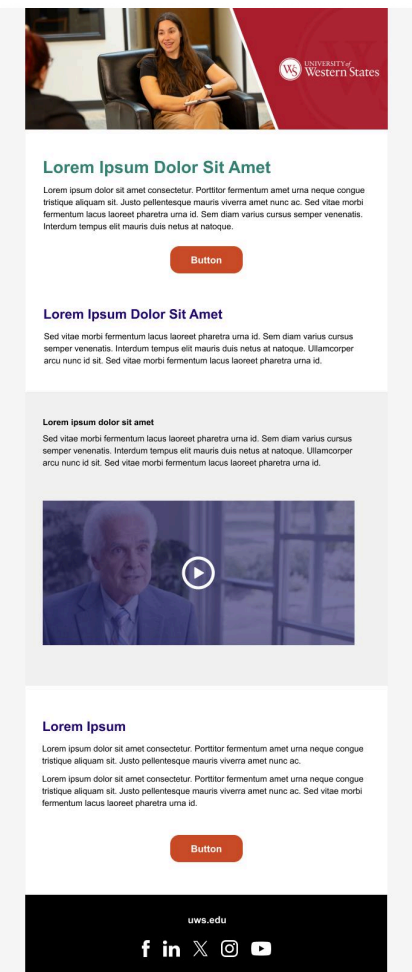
UNIVERSITY of Western States

Lorem Ipsum Dolor Sit Amet

Lorem ipsum dolor sit amet consectetur. Porttitor fermentum amet urna neque congue tristique aliquam sit. Justo pellentesque mauris viverra amet nunc ac. Sed vitae morbi fermentum lacus laoreet pharetra urna id. Sem diam varius cursus semper venenatis. Interdum tempus elit mauris duis netus at natoque.

Button

Lorem Ipsum Dolor Sit Amet

Sed vitae morbi fermentum lacus laoreet pharetra urna id. Sem diam varius cursus semper venenatis. Interdum tempus elit mauris duis netus at natoque. Ullamcorper arcu nunc id sit. Sed vitae morbi fermentum lacus laoreet pharetra urna id.

Lorem ipsum dolor sit amet

Sed vitae morbi fermentum lacus laoreet pharetra urna id. Sem diam varius cursus semper venenatis. Interdum tempus elit mauris duis netus at natoque. Ullamcorper arcu nunc id sit. Sed vitae morbi fermentum lacus laoreet pharetra urna id.

Lorem Ipsum

Lorem ipsum dolor sit amet consectetur. Porttitor fermentum amet urna neque congue tristique aliquam sit. Justo pellentesque mauris viverra amet nunc ac.

Lorem ipsum dolor sit amet consectetur. Porttitor fermentum amet urna neque congue tristique aliquam sit. Justo pellentesque mauris viverra amet nunc ac. Sed vitae morbi fermentum lacus laoreet pharetra urna id.

Button

uws.edu